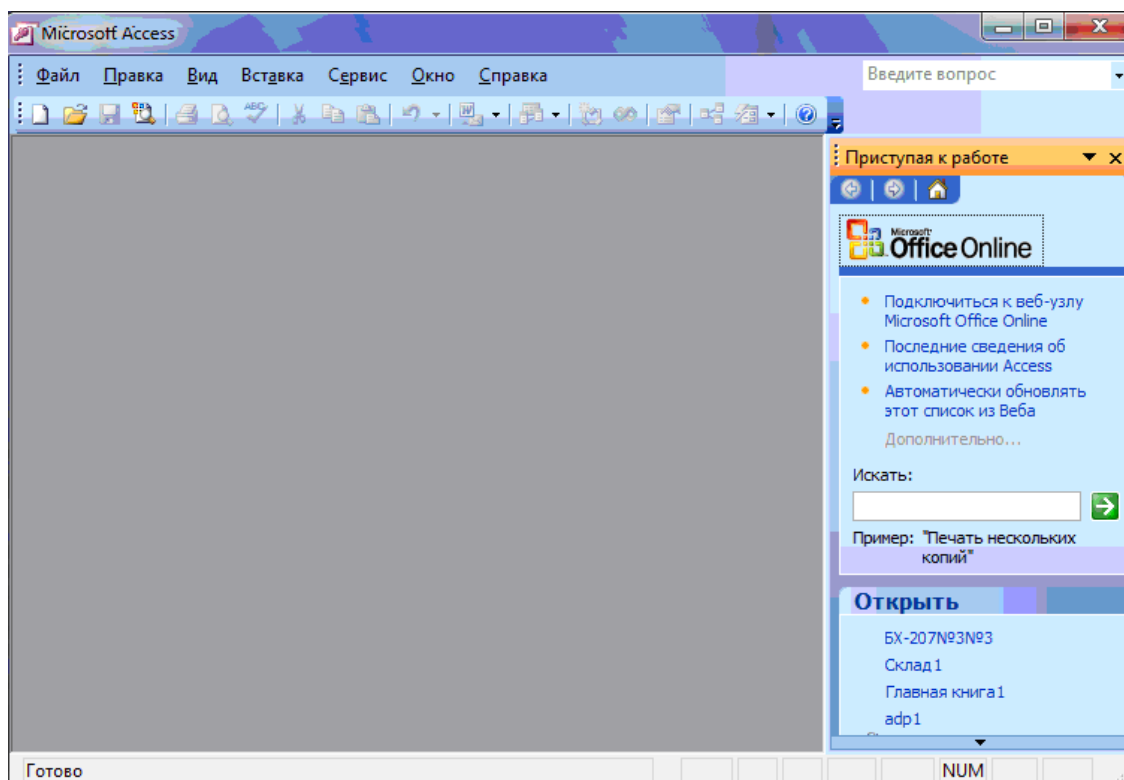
Microsoft Access

Файл Правка Вид Вставка Сервис Окно Справка

Введите вопрос

Приступая к работе

Microsoft Office Online

Подключиться к веб-узлу Microsoft Office Online

Последние сведения об использовании Access

Автоматически обновлять этот список из Веба

Дополнительно...

Искать:

Пример: "Печать нескольких копий"

Открыть

БХ-207№3№3

Склад1

Главная книга1

adp1

Готово

NUM